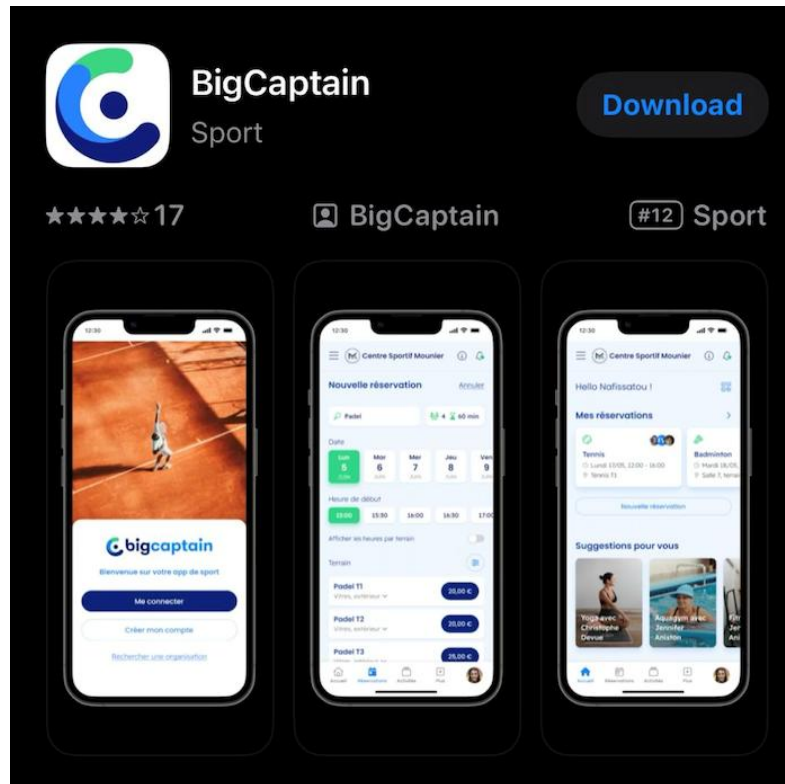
BigCaptain
Sport
Download

★★★★☆17
BigCaptain
#12 Sport

12:30
bigcaptain
Bienvenue sur votre app de sport
Me connecter
Créer mon compte
Rechercher une organisation

12:30
Centre Sportif Mounier
Nouvelle réservation
Annuler
Padel
4 60 min
Date
Lun 5
Mar 6
Mer 7
Jeu 8
Ven 9
Heure de début
15:00
15:30
16:00
16:30
17:00
Afficher les heures par terrain
Terrain
Padel T1
Vitrés, extérieur
20,00 €
Padel T2
Vitrés, extérieur
20,00 €
Padel T3
25,00 €
Accueil
Réservations
Activités
Plus

12:30
Centre Sportif Mounier
Hello Nafissatou !
Mes réservations
Tennis
Lundi 13/05, 12:00 - 16:00
Tennis T1
Badminton
Mardi 16/05
Salle 7, terrain
Nouvelle réservation
Suggestions pour vous
Yoga avec Christophe Devue
Aquagym avec Jennifer Aniston
Accueil
Réservations
Activités
Plus